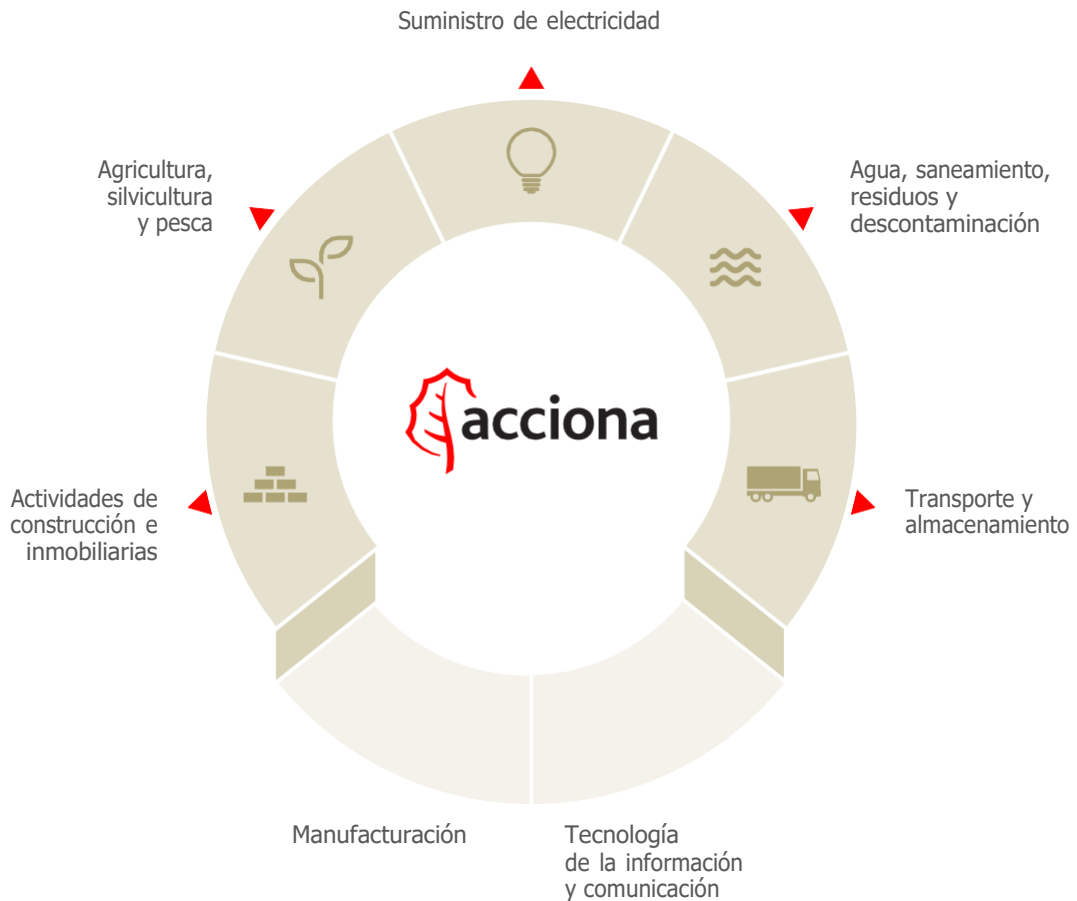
Suministro de electricidad

Agricultura, silvicultura y pesca

Agua, saneamiento, residuos y descontaminación

acciona

Actividades de construcción e inmobiliarias

Transporte y almacenamiento

Manufacturación

Tecnología de la información y comunicación